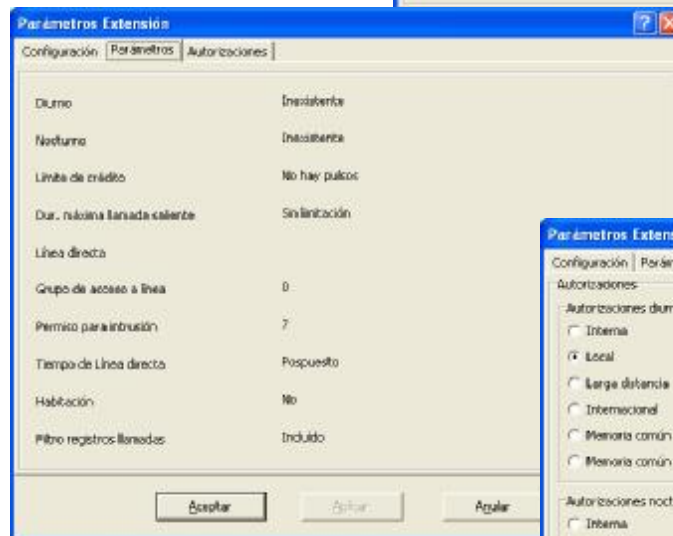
Parámetros Extensión

Configuración | Parámetros | Autorizaciones

| | |
|---|---|
| Diurno | Inexistente |
| Nocturno | Inexistente |
| Límite de crédito | No hay pulsos |
| Dur. máxima llamada saliente | Sin limitación |
| Línea directa | |
| Grupo de acceso a línea | 0 |
| Permiso para intrusión | 7 |
| Tiempo de Línea directa | Pospuesto |
| Habitación | No |
| Filtro registros llamadas | Incluido |

Aceptar | Aplicar | Anular

Parámetros Extens

Configuración | Parám

Autorizaciones

Autorizaciones diur

Interna

Local

Larga distancia

Internacional

Memoria común

Memoria común

Autorizaciones noct

Interna